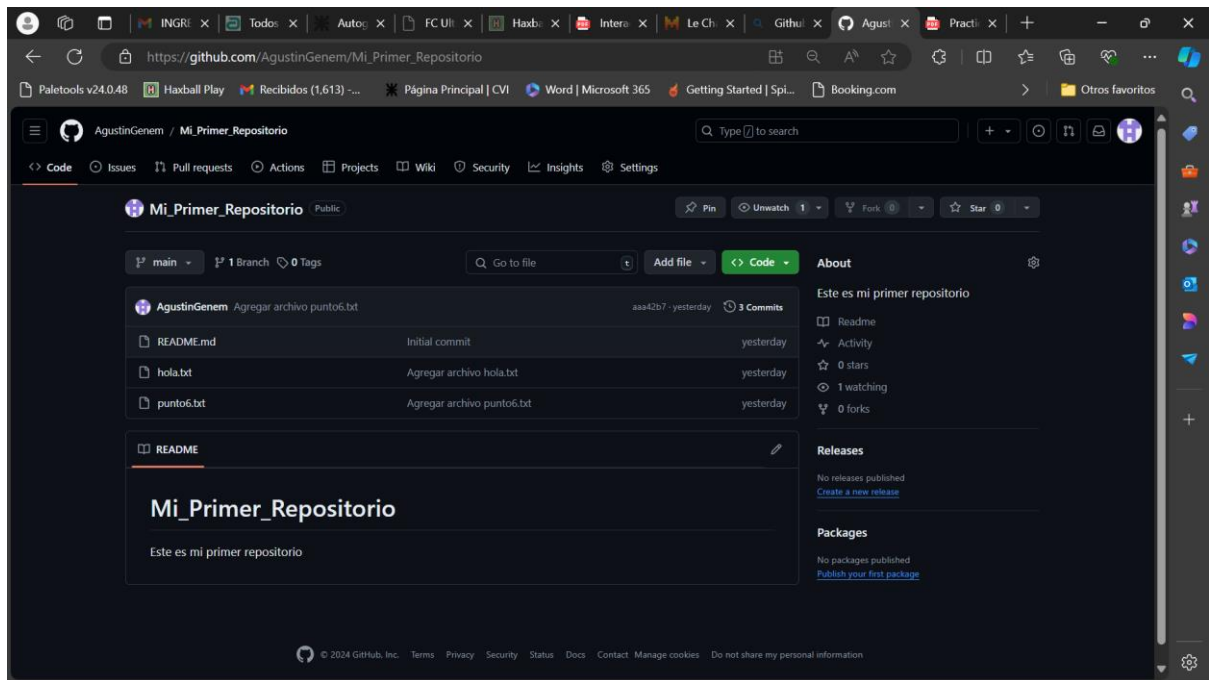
INGRE ×
Todos ×
Autog ×
FC Ult ×
Haxba ×
Intera ×
Le Ch ×
Githul ×
Agust ×
Practi ×

https://github.com/AgustinGenem/Mi_Primer_Repositorio

Paletools v24.0.48
Haxball Play
Recibidos (1,613) -...
Página Principal | CVI
Word | Microsoft 365
Getting Started | Spi...
Booking.com
Otros favoritos

AgustinGenem / Mi_Primer_Repositorio
Type / to search

Code
Issues
Pull requests
Actions
Projects
Wiki
Security
Insights
Settings

Mi_Primer_Repositorio Public
Pin
Unwatch 1
Fork 0
Star 0

main
1 Branch
0 Tags
Go to file
t
Add file
Code

AgustinGenem Agregar archivo punto6.txt
aaa42b7 · yesterday
3 Commits

| | | |
|---|---|---|
| README.md | Initial commit | yesterday |
| hola.txt | Agregar archivo hola.txt | yesterday |
| punto6.txt | Agregar archivo punto6.txt | yesterday |

README

Mi_Primer_Repositorio

Este es mi primer repositorio

About
Este es mi primer repositorio
Readme
Activity
0 stars
1 watching
0 forks

Releases
No releases published
Create a new release

Packages
No packages published
Publish your first package

© 2024 GitHub, Inc. Terms Privacy Security Status Docs Contact Manage cookies Do not share my personal information